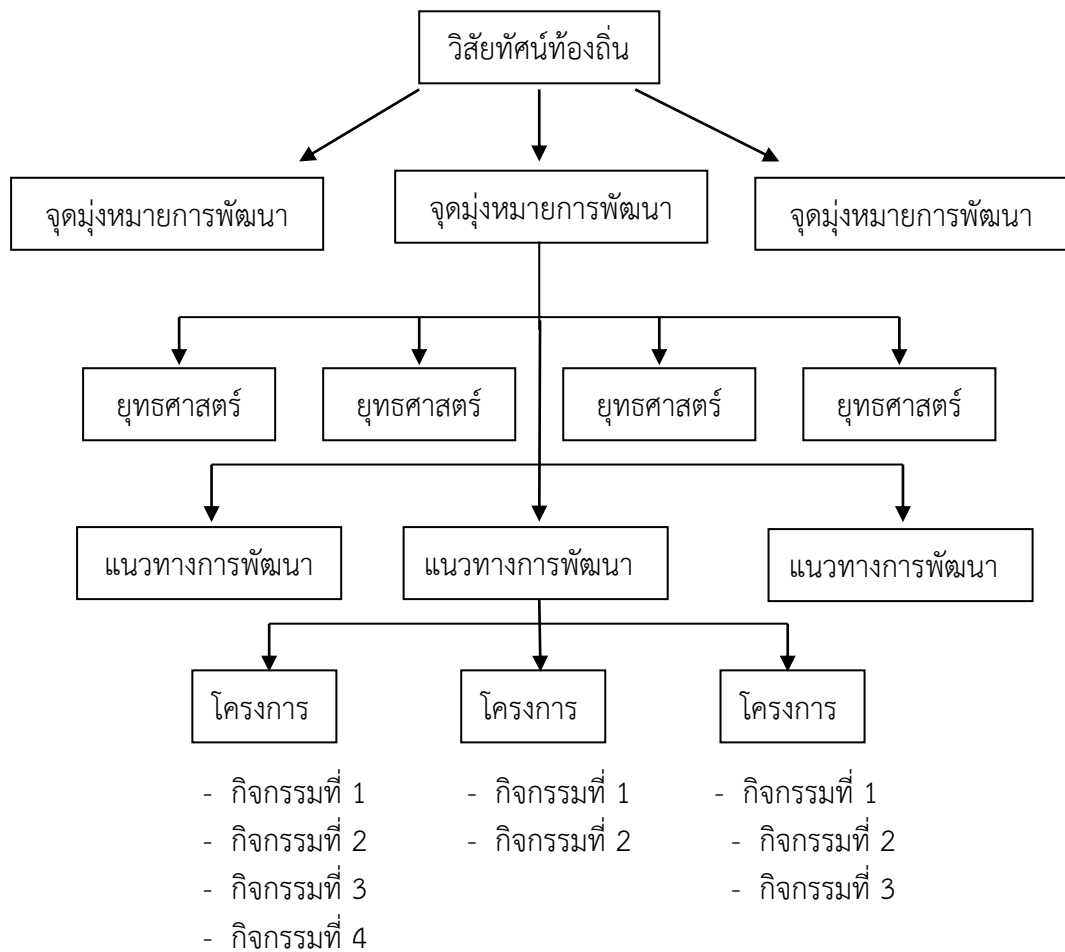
วิสัยทัศน์ท้องถิ่น

จุดมุ่งหมายการพัฒนา

จุดมุ่งหมายการพัฒนา

จุดมุ่งหมายการพัฒนา

ยุทธศาสตร์

ยุทธศาสตร์

ยุทธศาสตร์

ยุทธศาสตร์

แนวทางการพัฒนา

แนวทางการพัฒนา

แนวทางการพัฒนา

โครงการ

โครงการ

โครงการ

- กิจกรรมที่ 1
- กิจกรรมที่ 2
- กิจกรรมที่ 3
- กิจกรรมที่ 4

- กิจกรรมที่ 1
- กิจกรรมที่ 2

- กิจกรรมที่ 1
- กิจกรรมที่ 2
- กิจกรรมที่ 3